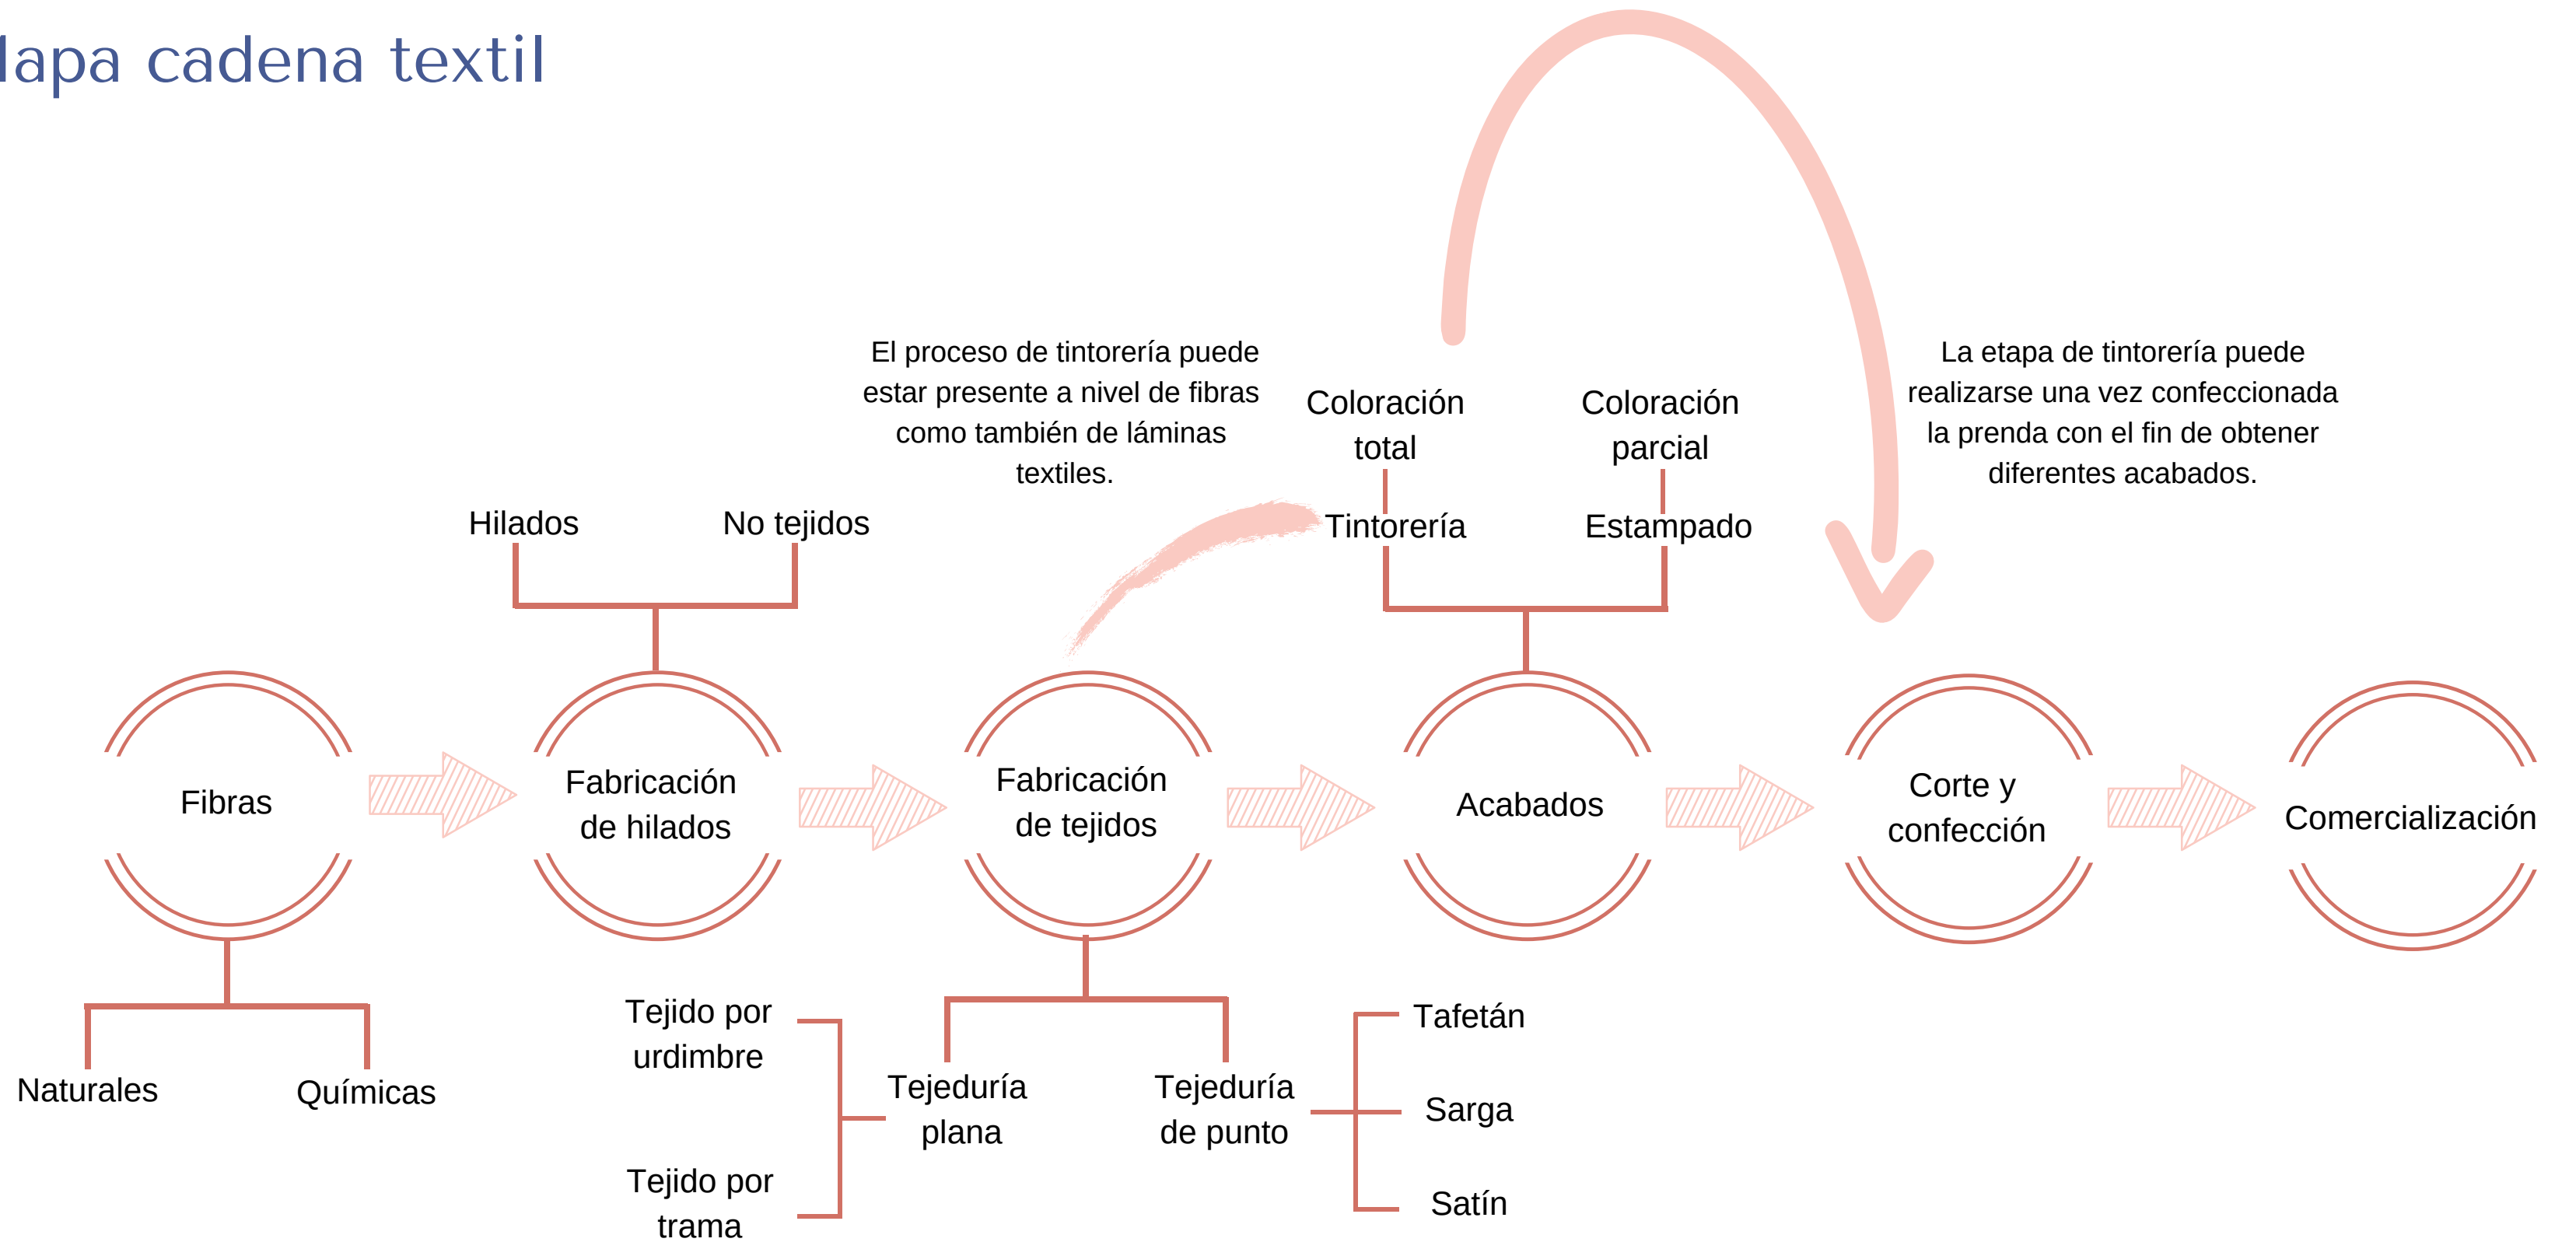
lapa cadena textil

El proceso de tintorería puede estar presente a nivel de fibras como también de láminas textiles.

Coloración total

Coloración parcial

La etapa de tintorería puede realizarse una vez confeccionada la prenda con el fin de obtener diferentes acabados.

Hilados

No tejidos

Tintorería

Estampado

Fibras

Fabricación de hilados

Fabricación de tejidos

Acabados

Corte y confección

Comercialización

Naturales

Químicas

Tejido por urdimbre

Tejido por trama

Tejeduría plana

Tejeduría de punto

Tafetán

Sarga

Satín